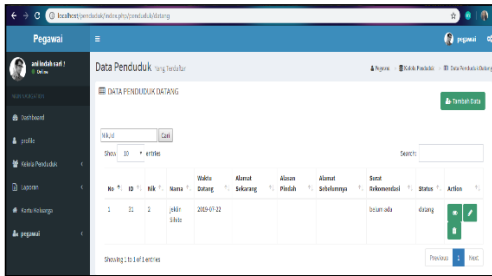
localhost/penduduk/index.php/penduduk/datang

Pegawai

ani indah sari !
Online

MAIN NAVIGATION

Dashboard

profile

Kelola Penduduk

Laporan

Kartu Keluarga

pegawai

pegawai

Data Penduduk Yang Terdaftar

Pegawai > Kelola Penduduk > Data Penduduk datang

DATA PENDUDUK DATANG

Tambah data

Nikud

Cari

Show 10 entries

Search:

| No | ID | Nik | Nama | Waktu Datang | Alamat Sekarang | Alasan Pindah | Alamat Sebelumnya | Surat Rekomendasi | Status | Action |
|---|---|---|---|---|---|---|---|---|---|---|
| 1 | 21 | 2 | yekin Silvia | 2019-07-22 | | | | belum ada | datang | |

Showing 1 to 1 of 1 entries

Previous 1 Next